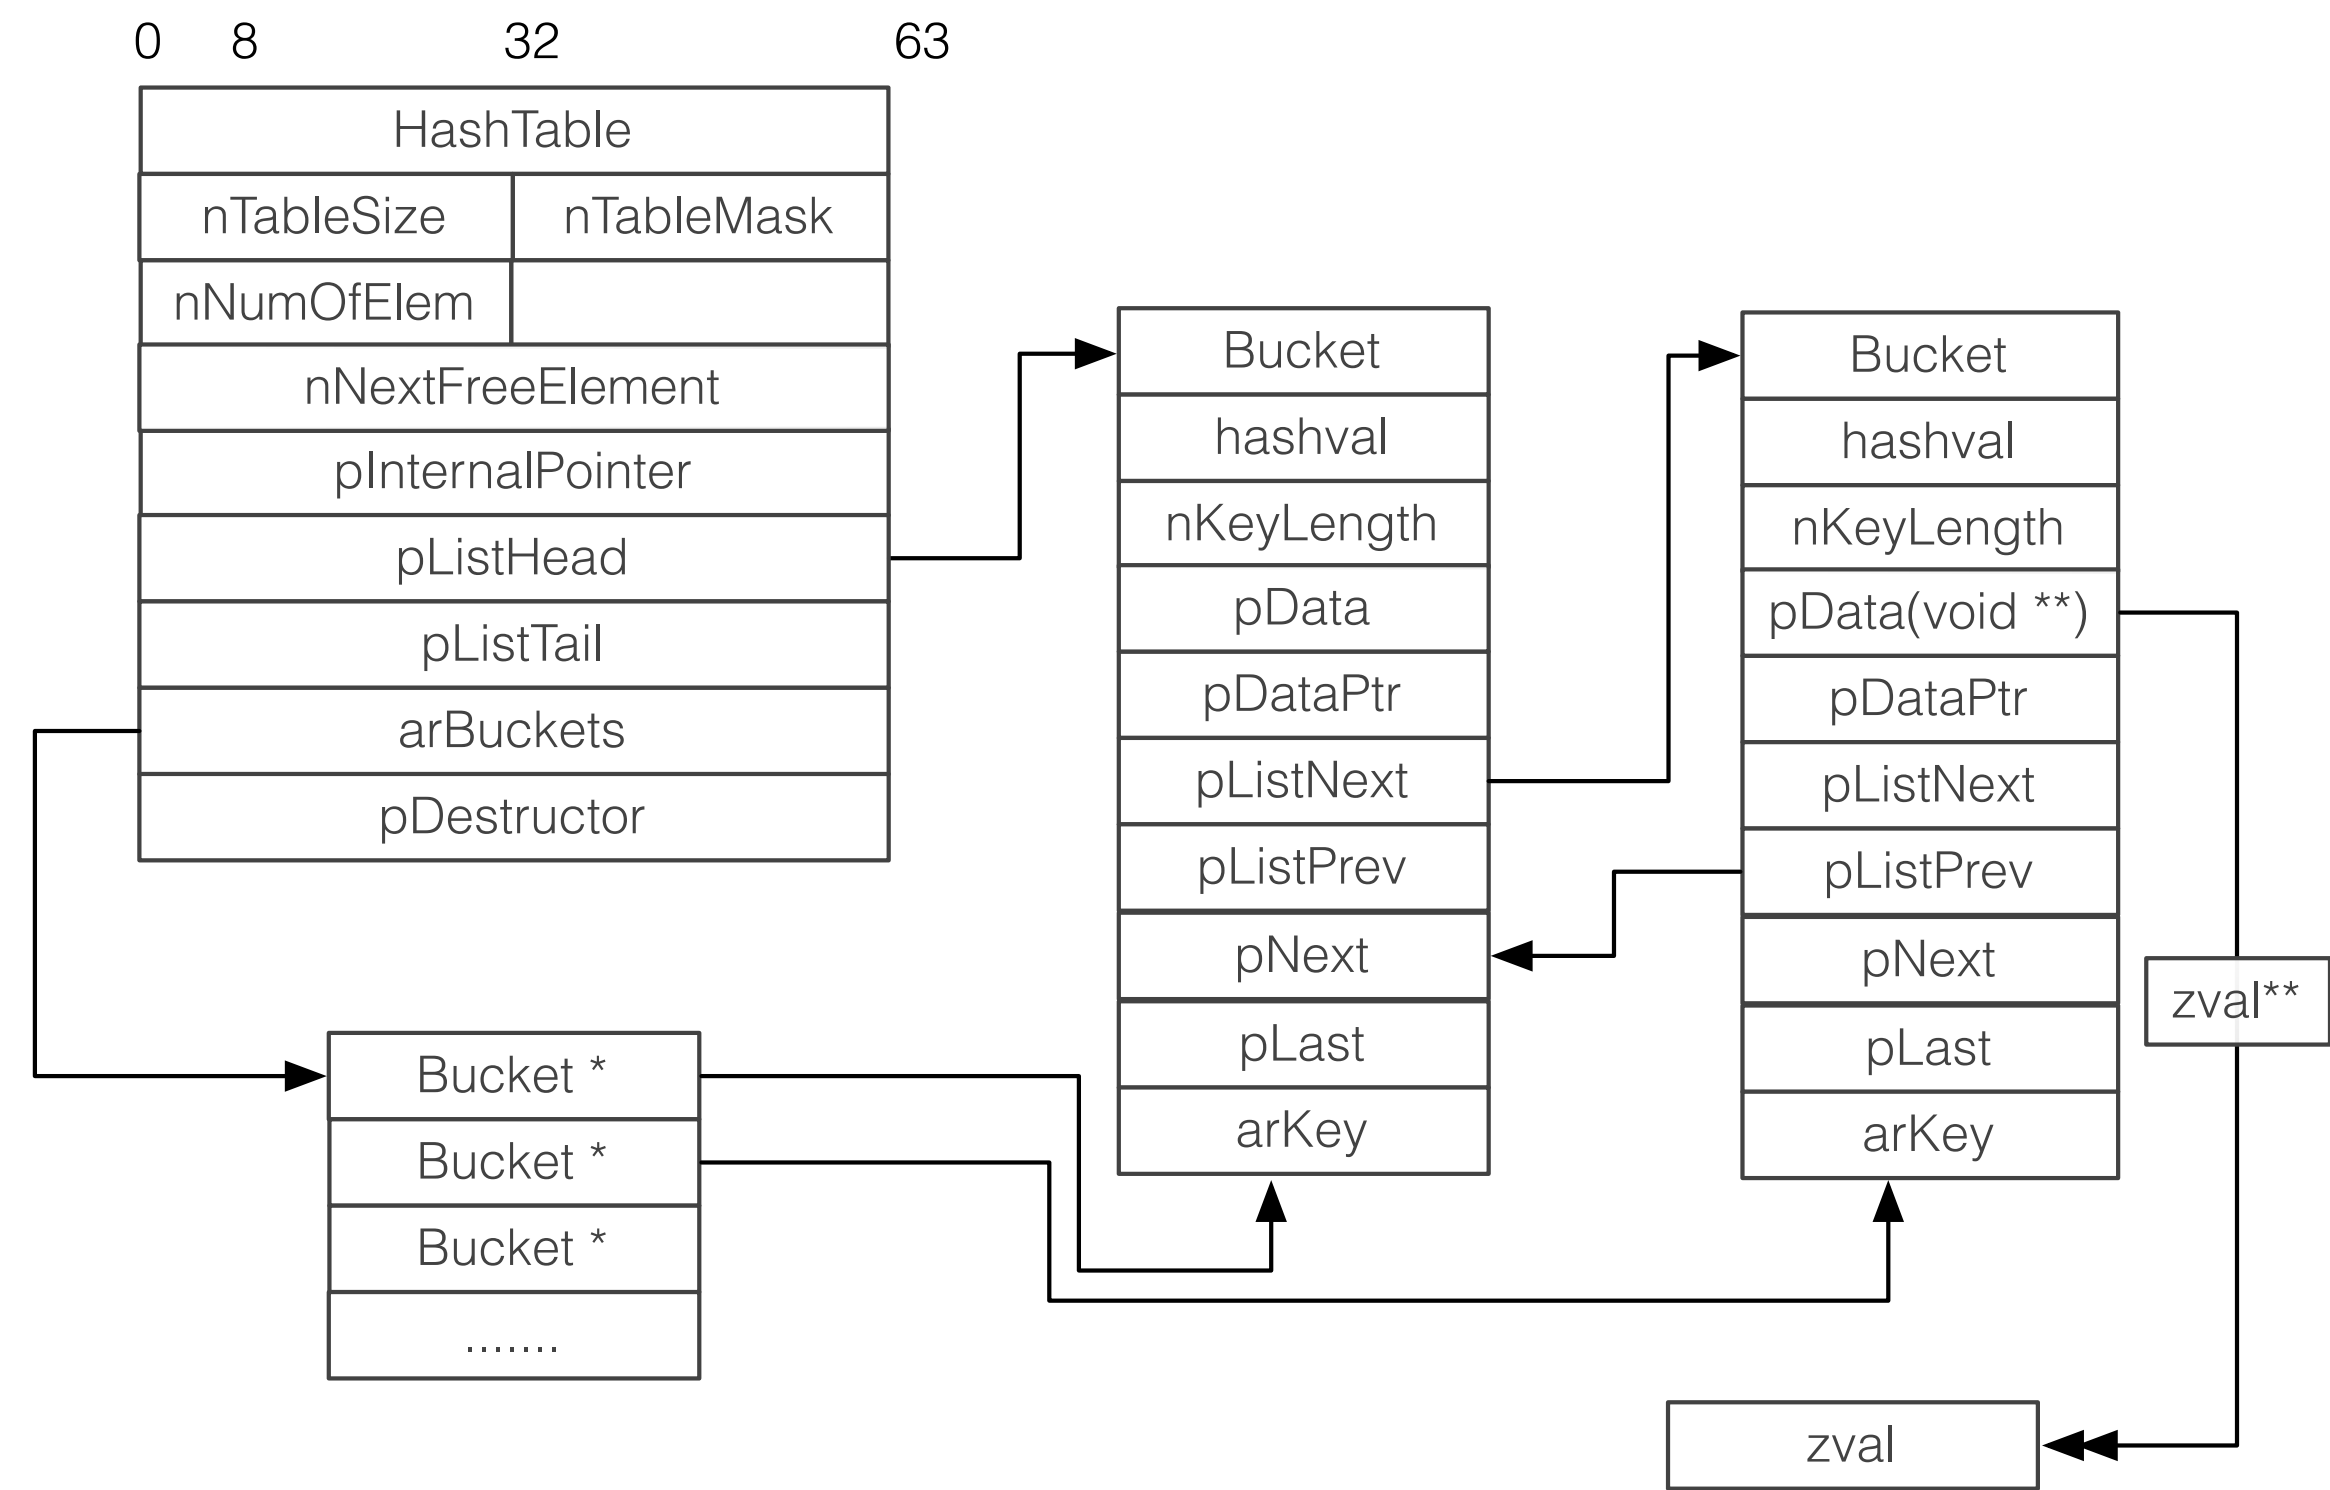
0 8 32 63

HashTable

| nTableSize | nTableMask |
|---|---|
| nNumOfElem | |

nNextFreeElement
pInternalPointer
pListHead
pListTail
arBuckets
pDestructor

Bucket
hashval
nKeyLength
pData
pDataPtr
pListNext
pListPrev
pNext
pLast
arKey

Bucket
hashval
nKeyLength
pData(void **)
pDataPtr
pListNext
pListPrev
pNext
pLast
arKey

zval**

Bucket *
Bucket *
Bucket *
.......

zval